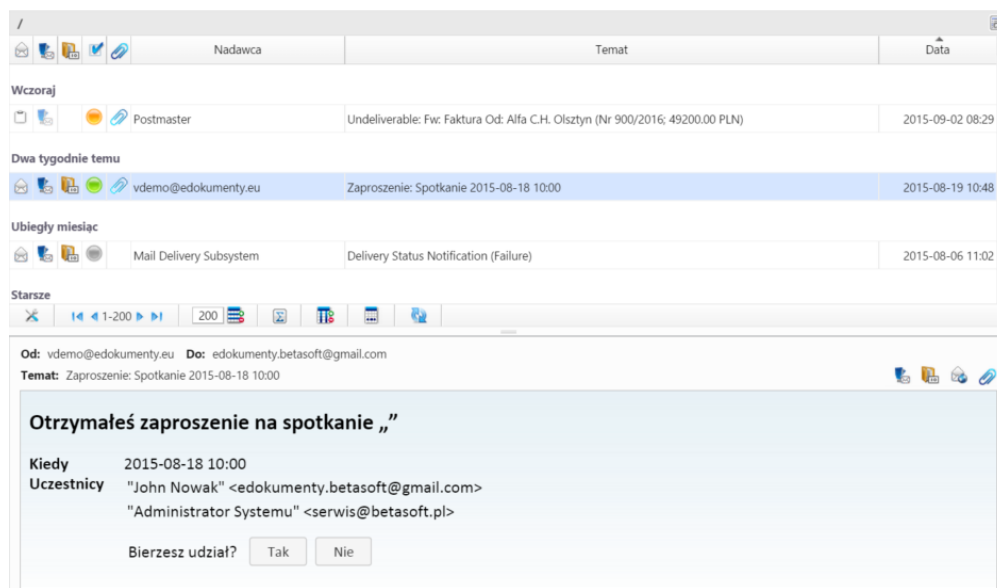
/

| | Nadawca | Temat | Data |
|---|---|---|---|
| **Wczoraj** | | | |
| | Postmaster | Undeliverable: Fw: Faktura Od: Alfa C.H. Olsztyn (Nr 900/2016; 49200.00 PLN) | 2015-09-02 08:29 |
| **Dwa tygodnie temu** | | | |
| | vdemo@edokumenty.eu | Zaproszenie: Spotkanie 2015-08-18 10:00 | 2015-08-19 10:48 |
| **Ubiegły miesiąc** | | | |
| | Mail Delivery Subsystem | Delivery Status Notification (Failure) | 2015-08-06 11:02 |
| **Starsze** | | | |

1-200 200

Od: vdemo@edokumenty.eu Do: edokumenty.betasoft@gmail.com
Temat: Zaproszenie: Spotkanie 2015-08-18 10:00

Otrzymałeś zaproszenie na spotkanie „"

Kiedy 2015-08-18 10:00
Uczestnicy "John Nowak" <edokumenty.betasoft@gmail.com>
"Administrator Systemu" <serwis@betasoft.pl>

Bierzesz udział? Tak Nie